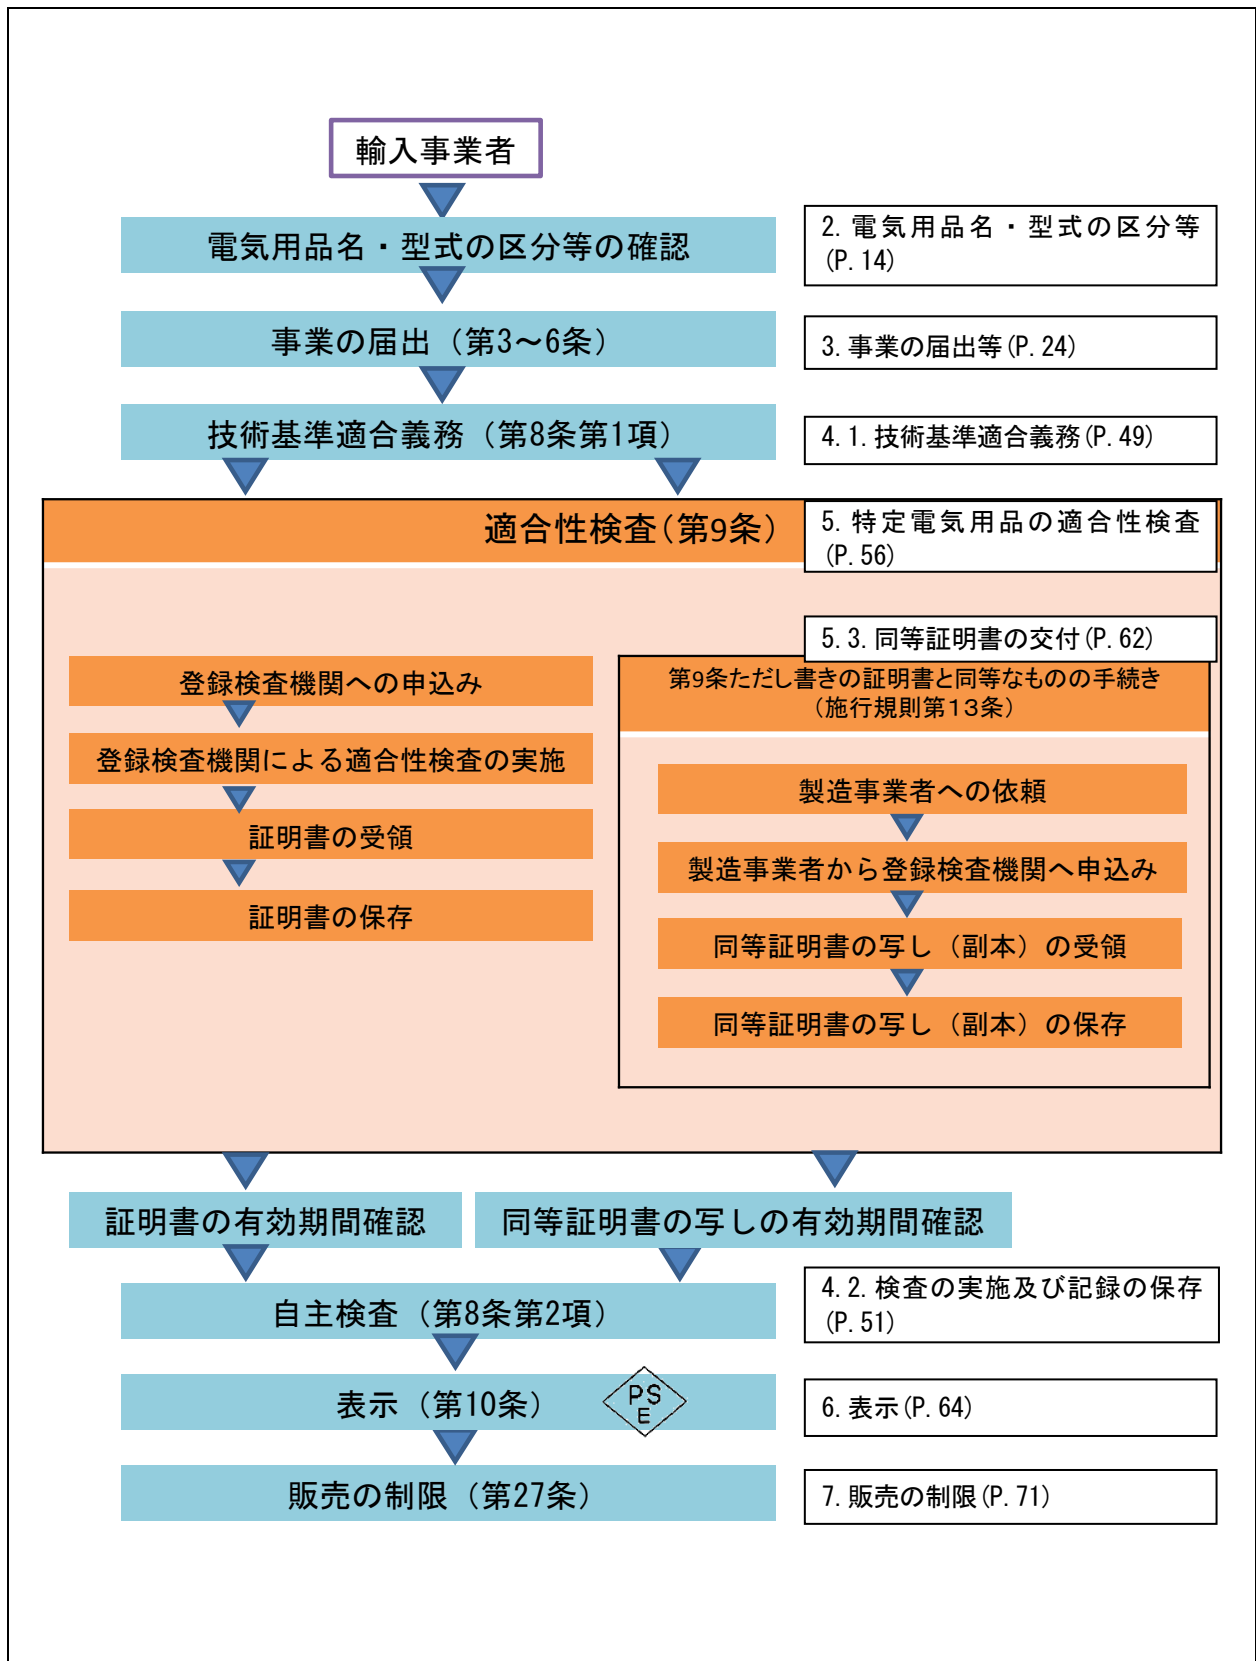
輸入事業者

電気用品名・型式の区分等の確認

2. 電気用品名・型式の区分等 (P. 14)

事業の届出（第3～6条）

3. 事業の届出等 (P. 24)

技術基準適合義務（第8条第1項）

4. 1. 技術基準適合義務 (P. 49)

適合性検査（第9条）

5. 特定電気用品の適合性検査 (P. 56)

5. 3. 同等証明書の交付 (P. 62)

登録検査機関への申込み

登録検査機関による適合性検査の実施

証明書の受領

証明書の保存

第9条ただし書きの証明書と同等なものの手続き（施行規則第13条）

製造事業者への依頼

製造事業者から登録検査機関へ申込み

同等証明書の写し（副本）の受領

同等証明書の写し（副本）の保存

証明書の有効期間確認

同等証明書の写しの有効期間確認

自主検査（第8条第2項）

4. 2. 検査の実施及び記録の保存 (P. 51)

表示（第10条）

PS E

6. 表示 (P. 64)

販売の制限（第27条）

7. 販売の制限 (P. 71)